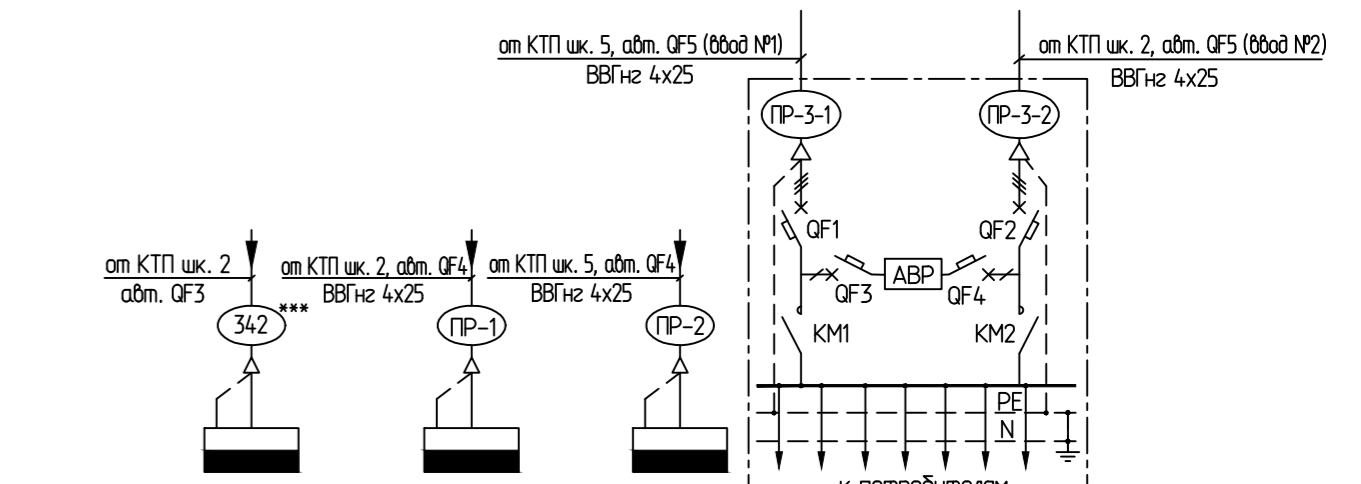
от КТП шк. 5, авт. QF5 (ввод №1)
ВВГнг 4х25

от КТП шк. 2, авт. QF5 (ввод №2)
ВВГнг 4х25

ПР-3-1

ПР-3-2

QF1

QF2

АВР

QF3

QF4

KM1

KM2

PE

N

от КТП шк. 2
авт. QF3

342***

от КТП шк. 2, авт. QF4
ВВГнг 4х25

ПР-1

от КТП шк. 5, авт. QF4
ВВГнг 4х25

ПР-2

к потребителям